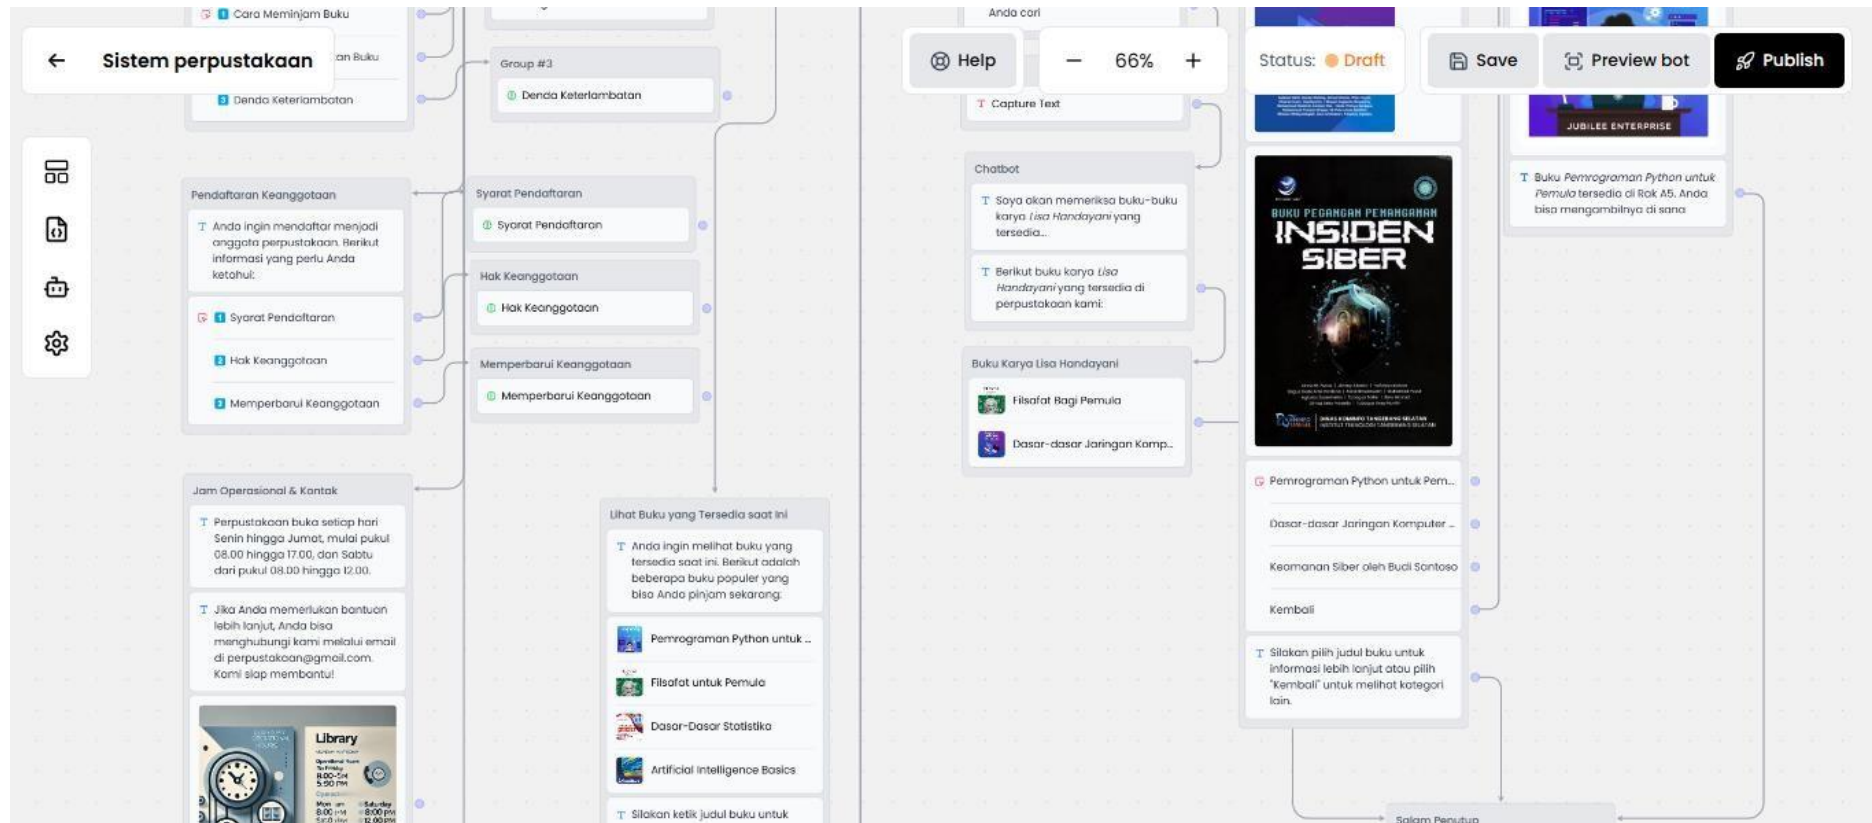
Sistem perpustakaan

Cara Meminjam Buku

an Buku

Denda Keterlambatan

Group #3

Denda Keterlambatan

Pendaftaran Keanggotaan

Anda ingin mendaftar menjadi anggota perpustakaan. Berikut informasi yang perlu Anda ketahui:

Syarat Pendaftaran

Hak Keanggotaan

Memperbarui Keanggotaan

Syarat Pendaftaran

Syarat Pendaftaran

Hak Keanggotaan

Hak Keanggotaan

Memperbarui Keanggotaan

Memperbarui Keanggotaan

Jam Operasional & Kontak

Perpustakaan buka setiap hari Senin hingga Jumat, mulai pukul 08.00 hingga 17.00, dan Sabtu dari pukul 08.00 hingga 12.00.

Jika Anda memerlukan bantuan lebih lanjut, Anda bisa menghubungi kami melalui email di perpustakaan@gmail.com. Kami siap membantu!

Library

Lihat Buku yang Tersedia saat ini

Anda ingin melihat buku yang tersedia saat ini. Berikut adalah beberapa buku populer yang bisa Anda pinjam sekarang:

Pemrograman Python untuk ..

Filsafat untuk Pemula

Dasar-Dasar Statistika

Artificial Intelligence Basics

Silakan ketik judul buku untuk

Help

66%

Status: Draft

Save

Preview bot

Publish

Anda cari

Capture Text

Chatbot

Saya akan memeriksa buku-buku karya Lisa Handayani yang tersedia...

Berikut buku karya Lisa Handayani yang tersedia di perpustakaan kami:

Buku Karya Lisa Handayani

Filsafat Bagi Pemula

Dasar-dasar Jaringan Komp..

BUKU PEGANGAN PENANGANAN
INSIDEN SIBER

Pemrograman Python untuk Pem..

Dasar-dasar Jaringan Komputer ..

Keamanan Siber oleh Budi Santoso

Kembali

Silakan pilih judul buku untuk informasi lebih lanjut atau pilih "Kembali" untuk melihat kategori lain.

JUBILEE ENTERPRISE

Buku Pemrograman Python untuk Pemula tersedia di Rak A5. Anda bisa mengambilnya di sana

Salam Penutup